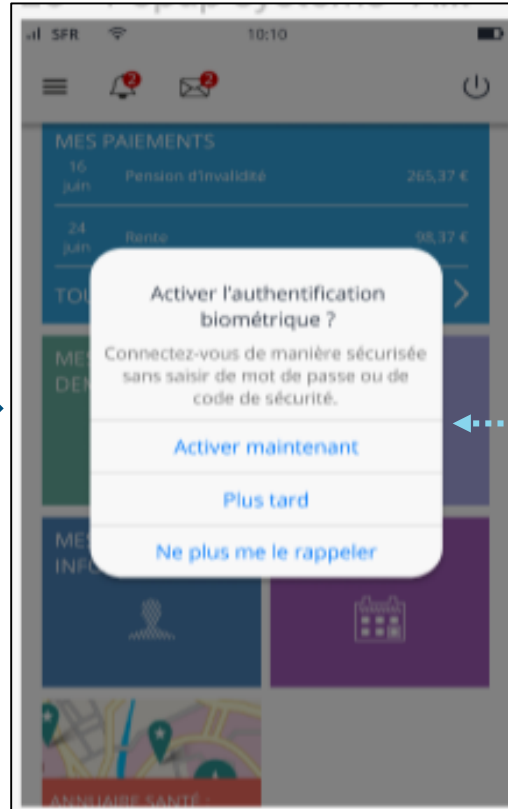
SFR 10:10

2 2

MES PAIEMENTS

16 juin Pension d'invalidité 265,37 €

24 juin Rente 98,37 €

TOU

MES DE

MES INFO

Activer l'authentification biométrique ?

Connectez-vous de manière sécurisée sans saisir de mot de passe ou de code de sécurité.

Activer maintenant

Plus tard

Ne plus me le rappeler

ANNUAIRE SANTÉ